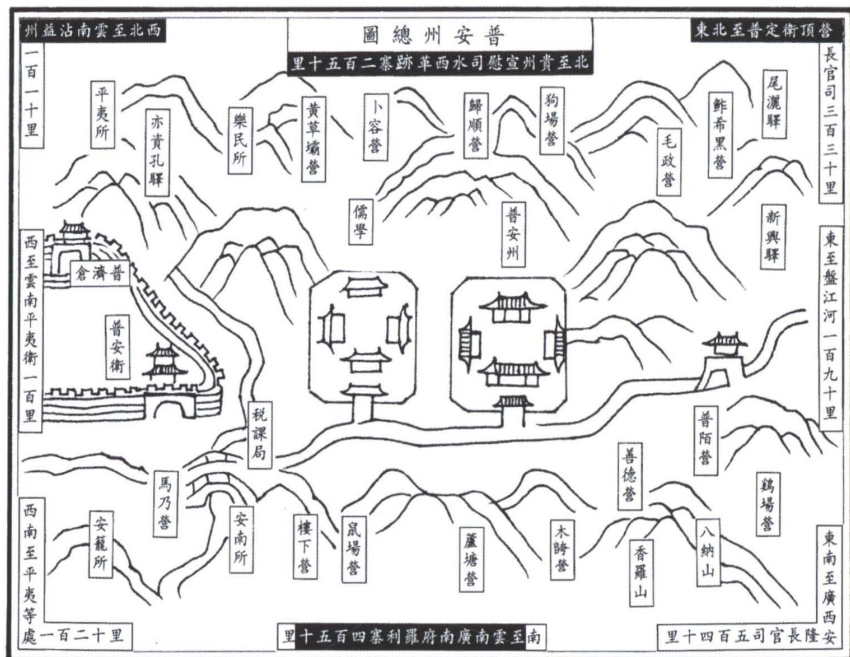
普安州總圖

西北至雲南沾益州

東北至普定衛頂營

北至貴州宣慰司水西革跡寨二百五十里

一百一十里

長官司三百三十里

平夷所

赤貴孔驛

樂民所

黃草壩營

卜容營

歸順營

狗場營

毛政營

鮓布黑營

尾灑驛

新興驛

儒學

普安州

西至雲南平夷衛一百里

普濟倉

普安衛

東至盤江河一百九十里

稅課局

普陌營

善德營

鷄場營

馬乃營

安南所

安籠所

樓下營

鼠場營

蘆塘營

木畤營

香羅山

八納山

西南至平夷等處一百二十里

南至雲南廣南府羅利寨四百五十里

東南至廣西安隆長官司五百四十里